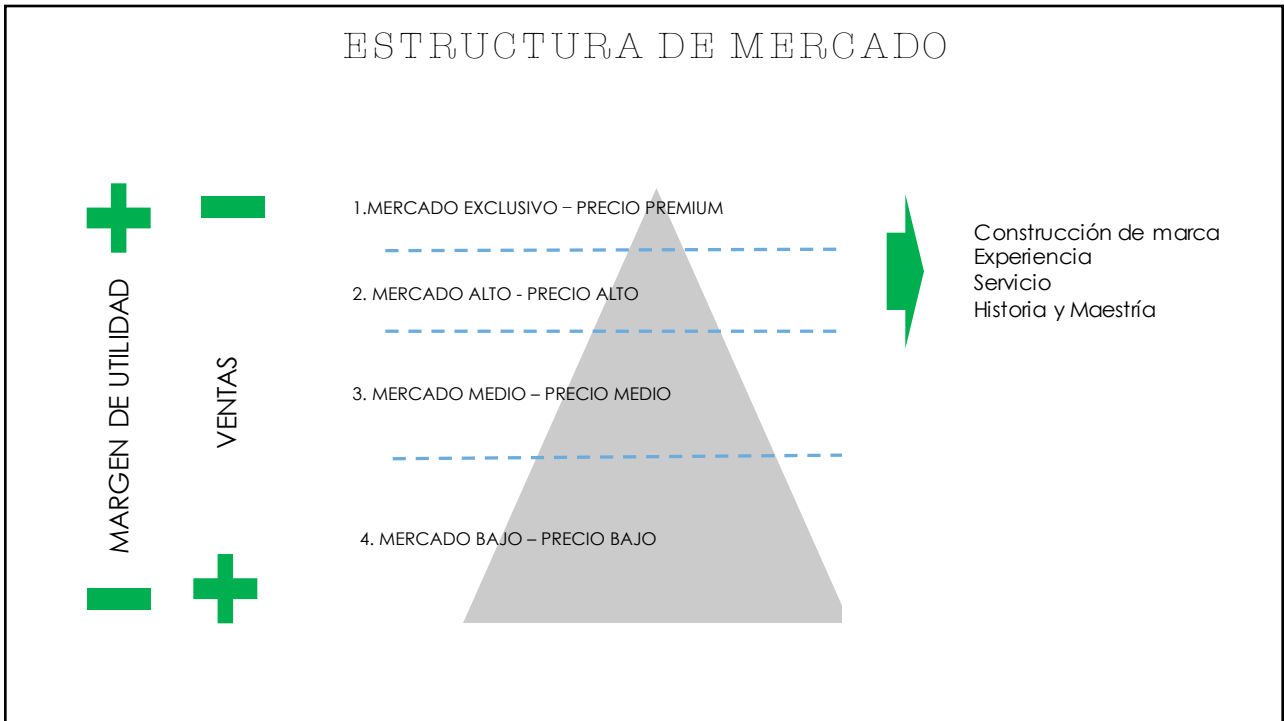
ESTRUCTURA DE MERCADO

MARGEN DE UTILIDAD

VENTAS

1.MERCADO EXCLUSIVO – PRECIO PREMIUM

2. MERCADO ALTO - PRECIO ALTO

3. MERCADO MEDIO – PRECIO MEDIO

4. MERCADO BAJO – PRECIO BAJO

Construcción de marca
Experiencia
Servicio
Historia y Maestría